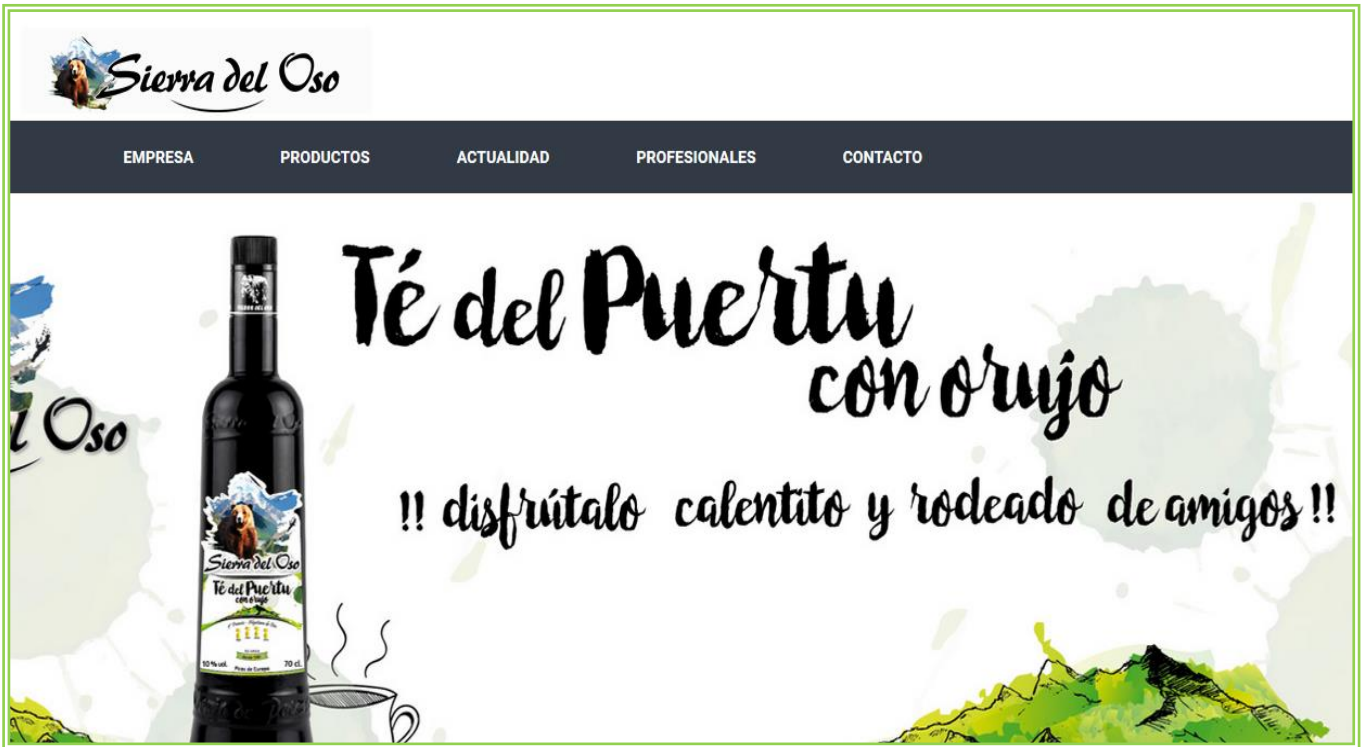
Sierra del Oso

EMPRESA PRODUCTOS ACTUALIDAD PROFESIONALES CONTACTO

Té del Puertu con orujo

!! disfrútalo calentito y rodeado de amigos !!

l Oso

Sierra del Oso
Té del Puertu con orujo

10 % vol. 70 cl.
Picos de Europa